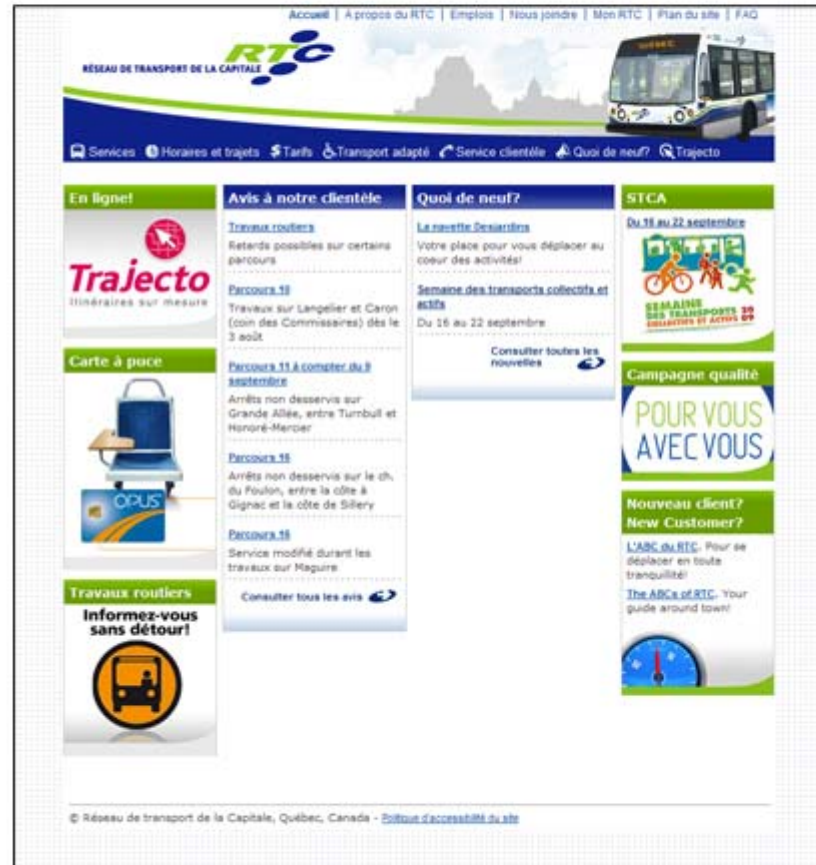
Accueil | A propos du RTC | Emplois | Nous joindre | Mon RTC | Plan du site | FAQ

RÉSEAU DE TRANSPORT DE LA CAPITALE RTC

Services Horaires et trajets Tarifs Transport adapté Service clientèle Quoi de neuf? Trajecto

En ligne!

Trajecto
Itinéraires sur mesure

Carte à puce

OPUS

Travaux routiers

Informez-vous sans détour!

Avis à notre clientèle

Travaux routiers
Retards possibles sur certains parcours

Parcours 16
Travaux sur Langelier et Caron (coin des Commissaires) dès le 3 août

Parcours 11 à compter du 9 septembre
Arrêts non desservis sur Grande Allée, entre Turnbull et Honoré-Mercier

Parcours 16
Arrêts non desservis sur le ch. du Foulon, entre la côte à Gignac et la côte de Sillery

Parcours 16
Service modifié durant les travaux sur Maguire

Consulter tous les avis

Quoi de neuf?

La navette Desjardins
Votre place pour vous déplacer au coeur des activités!

Semaine des transports collectifs et actifs
Du 16 au 22 septembre

Consulter toutes les nouvelles

STCA

Du 16 au 22 septembre

SEMAINE DES TRANSPORTS COLLECTIFS ET ACTIFS 09

Campagne qualité

POUR VOUS AVEC VOUS

Nouveau client? New Customer?

L'ABC du RTC. Pour se déplacer en toute tranquillité!

The ABCs of RTC. Your guide around town!

© Réseau de transport de la Capitale, Québec, Canada - Politique d'accessibilité du site